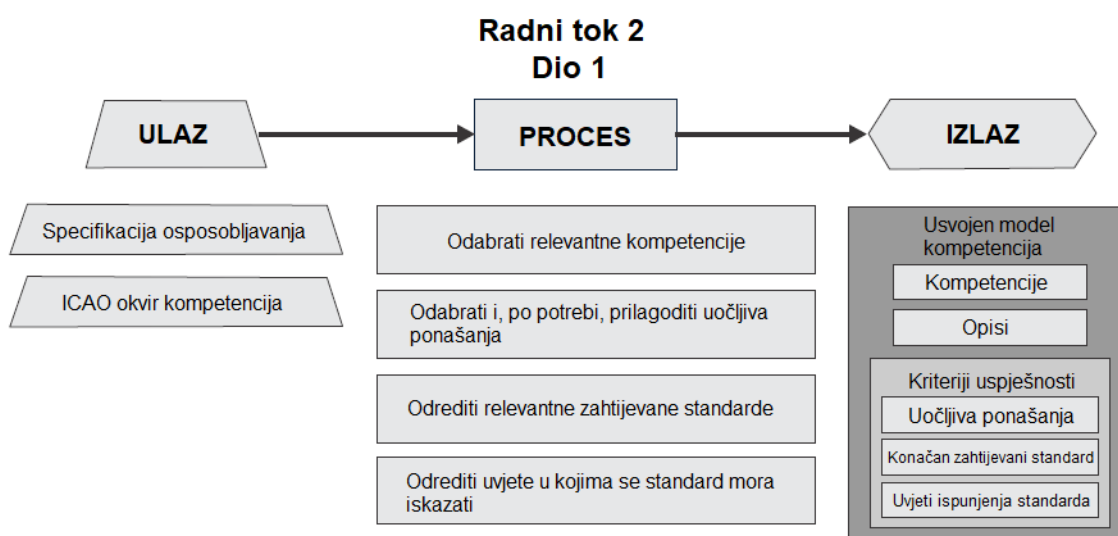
Radni tok 2
Dio 1

ULAZ

PROCES

IZLAZ

Specifikacija osposobljavanja

ICAO okvir kompetencija

Odabrati relevantne kompetencije

Odabrati i, po potrebi, prilagoditi uočljiva ponašanja

Odrediti relevantne zahtijevane standarde

Odrediti uvjete u kojima se standard mora iskazati

Usvojen model kompetencija

Kompetencije

Opisi

Kriteriji uspješnosti

Uočljiva ponašanja

Konačan zahtijevani standard

Uvjeti ispunjenja standarda